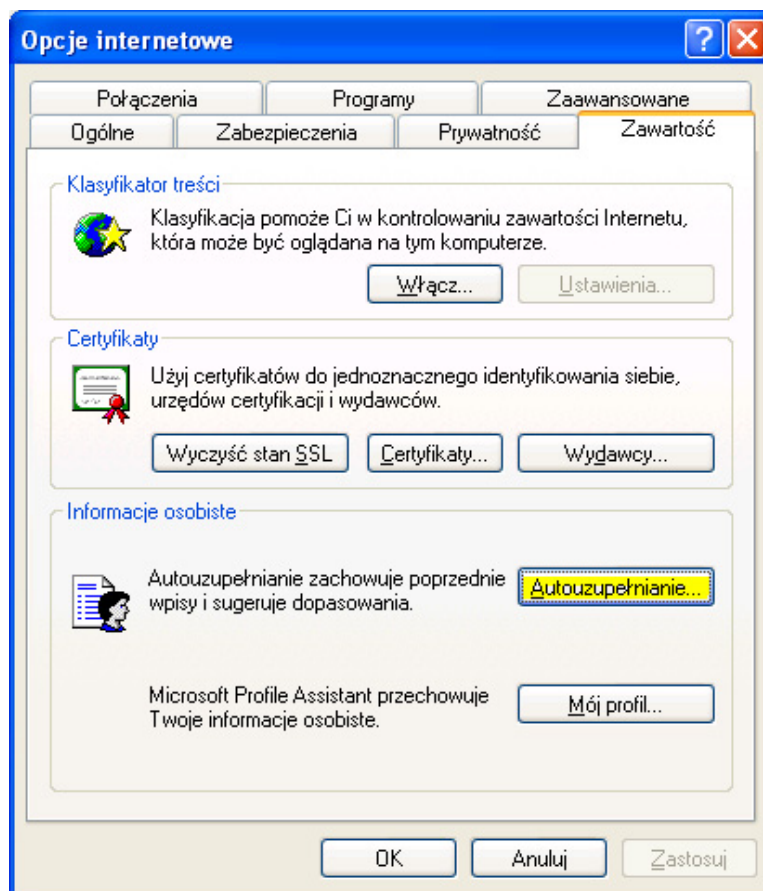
Opcje internetowe

Połączenia
Programy
Zaawansowane
Ogólne
Zabezpieczenia
Prywatność
Zawartość

Klasyfikator treści

Klasyfikacja pomoże Ci w kontrolowaniu zawartości Internetu, która może być oglądana na tym komputerze.

Włącz...
Ustawienia...

Certyfikaty

Użyj certyfikatów do jednoznacznego identyfikowania siebie, urzędów certyfikacji i wydawców.

Wyczyść stan SSL
Certyfikaty...
Wydawcy...

Informacje osobiste

Autouzupełnianie zachowuje poprzednie wpisy i sugeruje dopasowania.

Autouzupełnianie...

Microsoft Profile Assistant przechowuje Twoje informacje osobiste.

Mój profil...

OK
Anuluj
Zastosuj